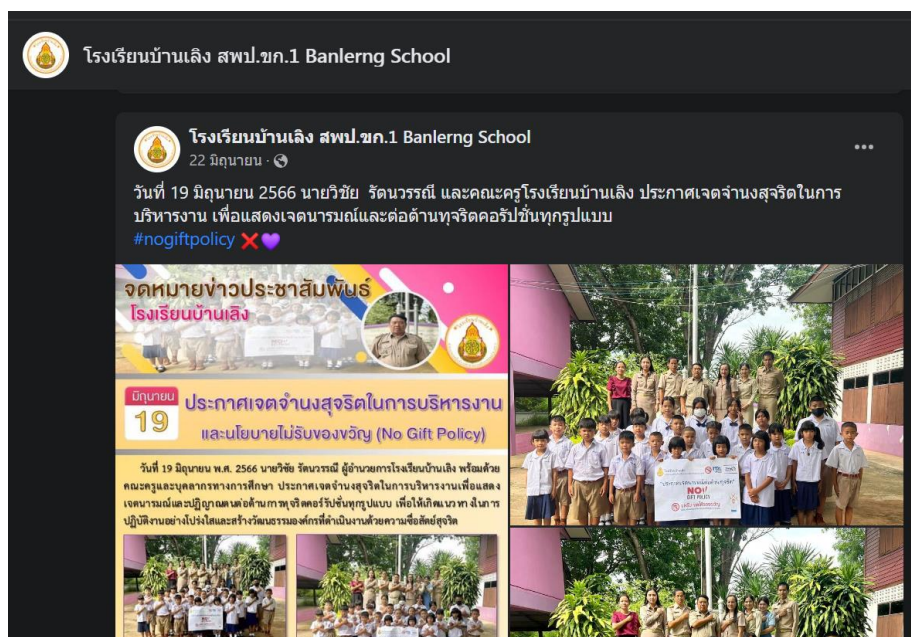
โรงเรียนบ้านเลิง สพป.ขก.1 Banlerng School

โรงเรียนบ้านเลิง สพป.ขก.1 Banlerng School
22 มิถุนายน ·

วันที่ 19 มิถุนายน 2566 นายวิชัย รัตนวรรณี และคณะครูโรงเรียนบ้านเลิง ประกาศเจตจำนงสุจริตในการบริหารงาน เพื่อแสดงเจตนารมณ์และต่อต้านทุจริตคอรัปชั่นทุกรูปแบบ
#nogiftpolicy ❌💜

จดหมายข่าวประชาสัมพันธ์
โรงเรียนบ้านเลิง

มิถุนายน
19
ประกาศเจตจำนงสุจริตในการบริหารงาน
และนโยบายไม่รับของขวัญ (No Gift Policy)

วันที่ 19 มิถุนายน พ.ศ. 2566 นายวิชัย รัตนวรรณี ผู้อำนวยการโรงเรียนบ้านเลิง พร้อมด้วยคณะครูและบุคลากรทางการศึกษา ประกาศเจตจำนงสุจริตในการบริหารงานเพื่อแสดงเจตนารมณ์และปฏิญญาณตนต่อต้านการทุจริตคอรัปชั่นทุกรูปแบบ เพื่อให้เกิดแนวทางในการปฏิบัติงานอย่างโปร่งใสและสร้างวัฒนธรรมองค์กรที่ดำเนินงานด้วยความซื่อสัตย์สุจริต

NO GIFT POLICY